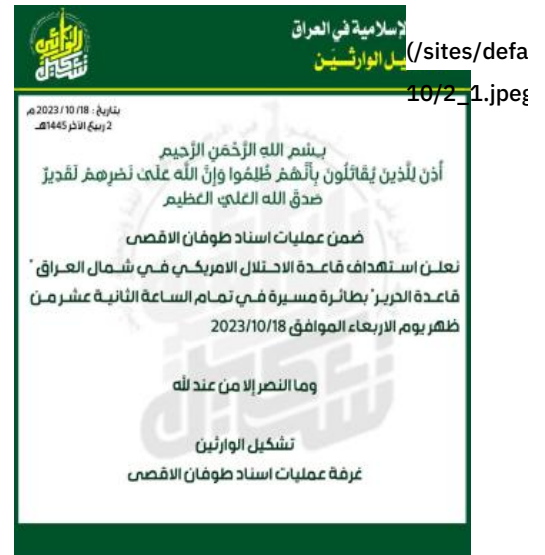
الإسلامية في العراق
يل الوارثين
(/sites/defa
10/2_1.jpeg

بتاريخ : 18/10/2023م
2 ربيع الآخر 1445هـ

بسم الله الرّحمن الرّحيم
أذن للّذين يُقاتَلون بأنّهم ظُلموا وإنّ اللّه على نَصرهم لَقديرٌ
صدق الله العلي العظيم

ضمن عمليات اسناد طوفان الاقصى
نعلن استهداف قاعدة الاحتلال الامريكي في شمال العراق " قاعدة الحرير" بطائرة مسيرة في تمام الساعة الثانية عشر من ظهر يوم الاربعاء الموافق 2023/10/18

وما النصر إلا من عند لله

تشكيل الوارثين
غرفة عمليات اسناد طوفان الاقصى